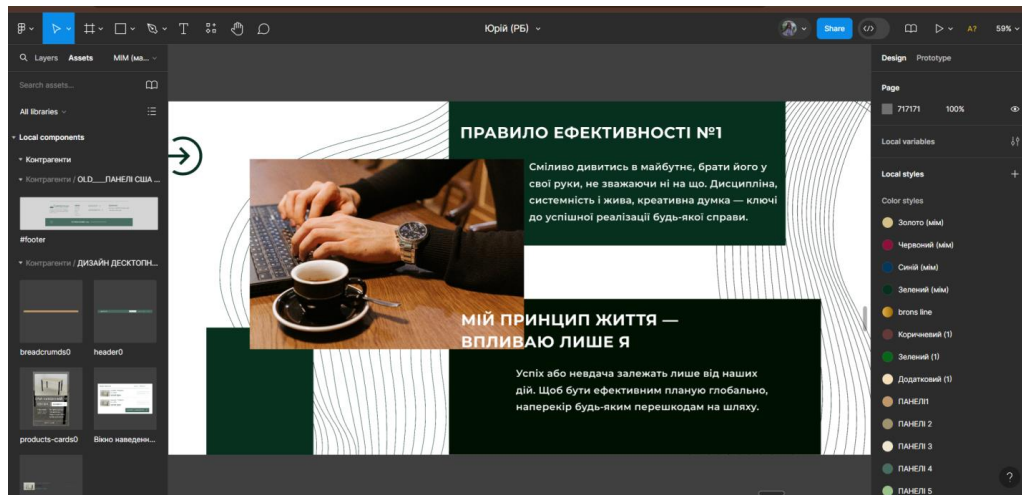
Юрій (РБ)

Share

A7

59%

Layers Assets MIM (ма...

Search assets...

All libraries

Local components

Контрагенти

Контрагенти / OLD___ПАНЕЛІ США ...

#footer

Контрагенти / ДИЗАЙН ДЕСКТОПН...

breadcrumbs0

header0

products-cards0

Вікно наведенн...

ПРАВИЛО ЕФЕКТИВНОСТІ №1

Сміливо дивитись в майбутнє, брати його у свої руки, не зважаючи ні на що. Дисципліна, системність і жива, креативна думка — ключі до успішної реалізації будь-якої справи.

МІЙ ПРИНЦИП ЖИТТЯ — ВПЛИВАЮ ЛИШЕ Я

Успіх або невдача залежать лише від наших дій. Щоб бути ефективним плануй глобально, наперекір будь-яким перешкодам на шляху.

Design Prototype

Page

717171 100%

Local variables

Local styles

Color styles

Золото (мім)

Червоний (мім)

Синій (мім)

Зелений (мім)

brons line

Коричневий (1)

Зелений (1)

Додатковий (1)

ПАНЕЛІ1

ПАНЕЛІ 2

ПАНЕЛІ 3

ПАНЕЛІ 4

ПАНЕЛІ 5

?